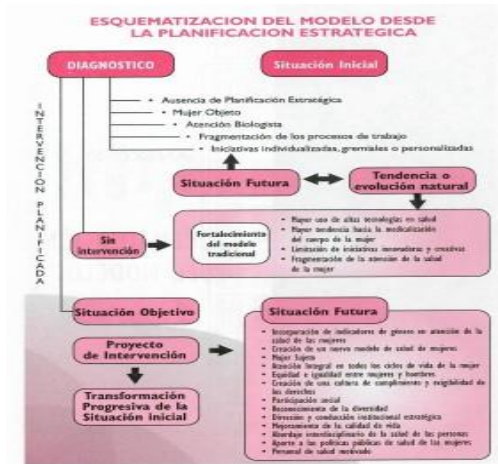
ESQUEMATIZACION DEL MODELO DESDE LA PLANIFICACION ESTRATEGICA

DIAGNOSTICO

Situación Inicial

INTERVENCION PLANIFICADA

• Ausencia de Planificación Estratégica
• Mujer Objeto
• Atención Biologista
• Fragmentación de los procesos de trabajo
• Iniciativas individualizadas, gremiales o personalizadas

Situación Futura

Tendencia o evolución natural

Sin intervención

Fortalecimiento del modelo tradicional

• Mayor uso de altas tecnologías en salud
• Mayor tendencia hacia la medicalización del cuerpo de la mujer
• Limitación de iniciativas innovadoras y creativas
• Fragmentación de la atención de la salud de la mujer

Situación Objetivo

Situación Futura

Proyecto de Intervención

Transformación Progresiva de la Situación inicial

• Incorporación de indicadores de género en atención de la salud de las mujeres
• Creación de un nuevo modelo de salud de mujeres
• Mujer Sujeto
• Atención integral en todos los ciclos de vida de la mujer
• Equidad e igualdad entre mujeres y hombres
• Creación de una cultura de cumplimiento y exigibilidad de los derechos
• Participación social
• Reconocimiento de la diversidad
• Dirección y conducción institucional estratégica
• Mejoramiento de la calidad de vida
• Abordaje interdisciplinario de la salud de las personas
• Aporte a las políticas públicas de salud de las mujeres
• Personal de salud motivado